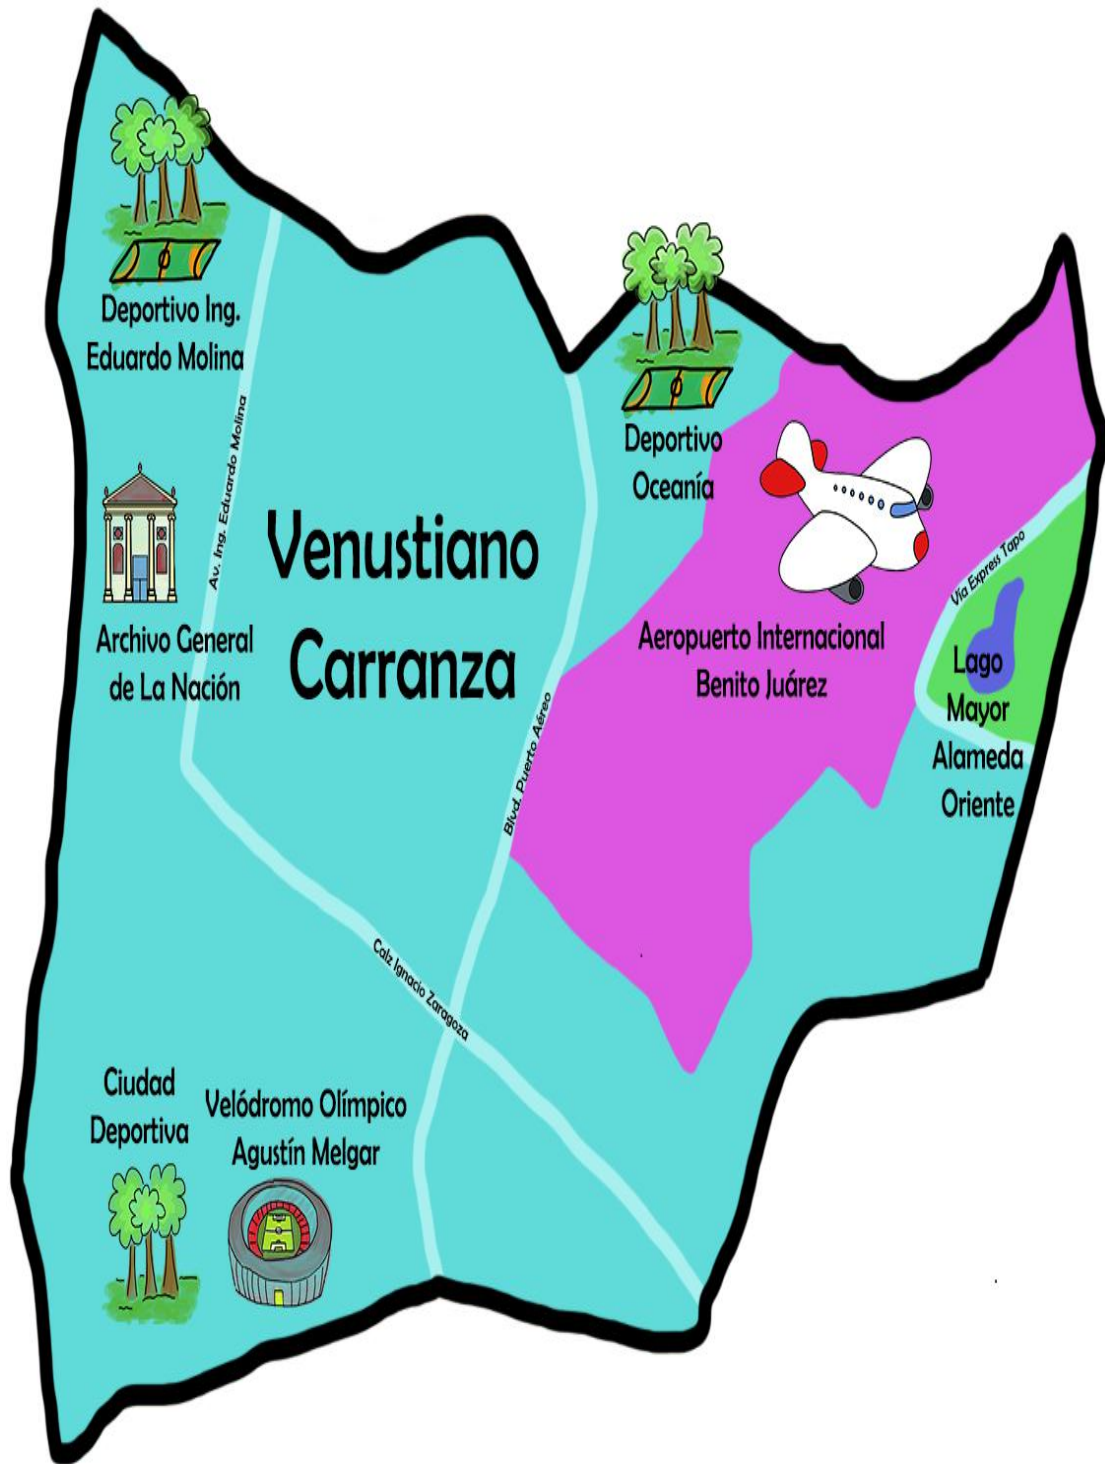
Deportivo Ing. Eduardo Molina

Av. Ing. Eduardo Molina

Archivo General de La Nación

Venustiano Carranza

Deportivo Oceanía

Aeropuerto Internacional Benito Juárez

Vía Express Tapo

Lago Mayor Alameda Oriente

Blvd. Puerto Aéreo

Calz Ignacio Zaragoza

Ciudad Deportiva

Velódromo Olímpico Agustín Melgar